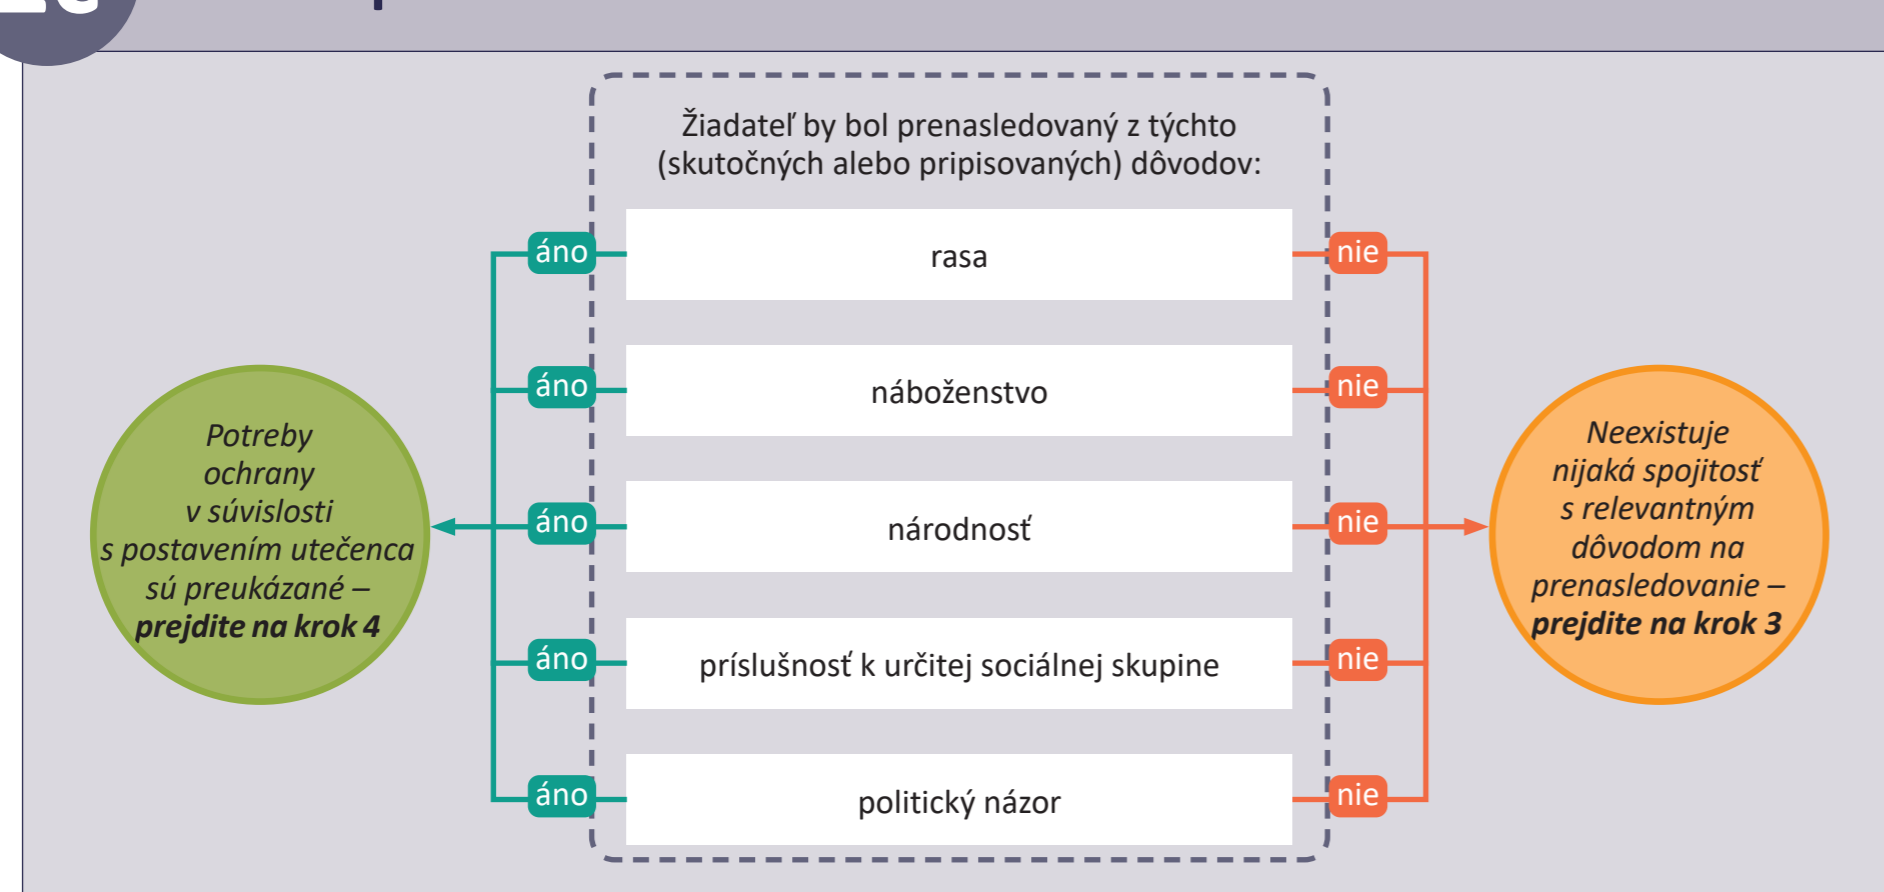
Žiadateľ by bol prenasledovaný z týchto (skutočných alebo pripisovaných) dôvodov:

Potreby ochrany v súvislosti s postavením utečenca sú preukázané – **prejdite na krok 4**

áno rasa nie

áno náboženstvo nie

áno národnosť nie

áno príslušnosť k určitej sociálnej skupine nie

áno politický názor nie

Neexistuje nijaká spojitosť s relevantným dôvodom na prenasledovanie – **prejdite na krok 3**